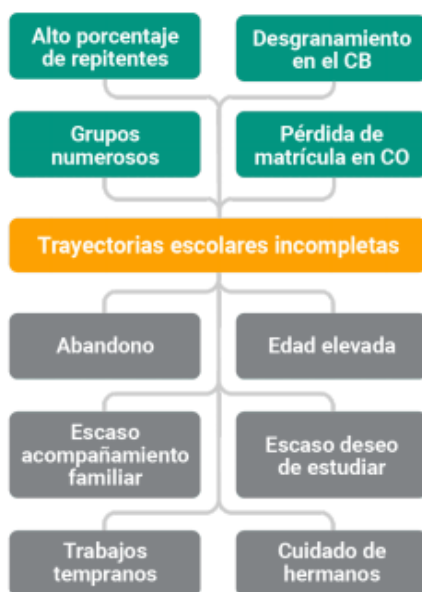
Alto porcentaje de repitentes

Desgranamiento en el CB

Grupos numerosos

Pérdida de matrícula en CO

Trayectorias escolares incompletas

Abandono

Edad elevada

Escaso acompañamiento familiar

Escaso deseo de estudiar

Trabajos tempranos

Cuidado de hermanos